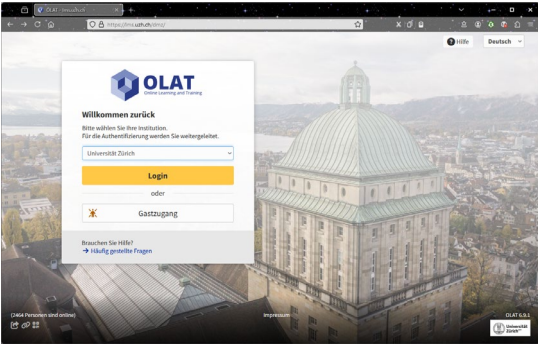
OLAT - Anmeldung

https://lms.uzh.ch/dmz/

Hilfe

Deutsch

OLAT
Online Learning and Training

Willkommen zurück

Bitte wählen Sie Ihre Institution.
Für die Authentifizierung werden Sie weitergeleitet.

Universität Zürich

Login

oder

Gastzugang

Brauchen Sie Hilfe?
→ Häufig gestellte Fragen

(2464 Personen sind online)

Impressum

OLAT 6.0.1

Universität Zürich